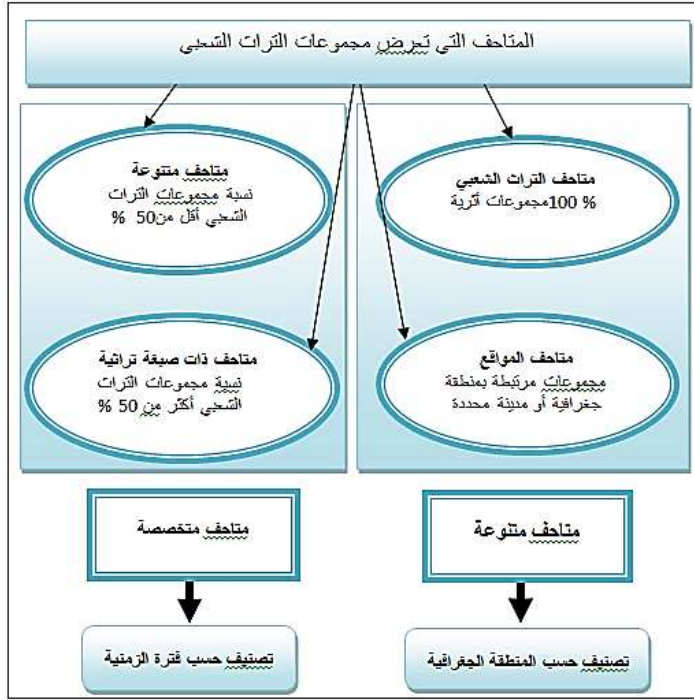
المتاحف التي تعرض مجموعات التراث الشعبي

متاحف التراث الشعبي
100 % مجموعات أثرية

متاحف متنوعة
نسبة مجموعات التراث الشعبي أقل من 50 %

متاحف المواقع
مجموعات مرتبطة بمنطقة جغرافية أو مدينة محددة

متاحف ذات صبغة تراثية
نسبة مجموعات التراث الشعبي أكثر من 50 %

متاحف متنوعة

متاحف متخصصة

تصنيف حسب المنطقة الجغرافية

تصنيف حسب فترة الزمنية